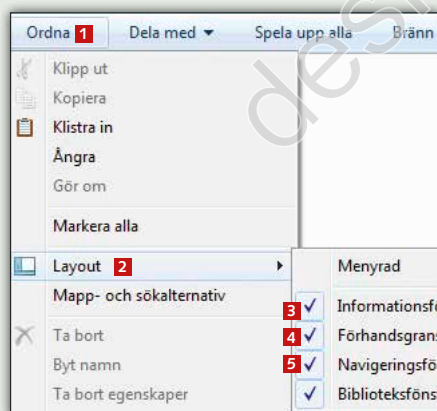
Ordna 1 Dela med ▾ Spela upp alla Bränn

Klipp ut
Kopiera
Klistra in
Ångra
Gör om
Markera alla
Layout 2
Mapp- och sökalternativ
Ta bort
Byt namn
Ta bort egenskaper

Menyrad
3 Informationsf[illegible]
4 Förhandsgrans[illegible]
5 Navigeringsfö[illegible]
Biblioteksföns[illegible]

des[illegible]